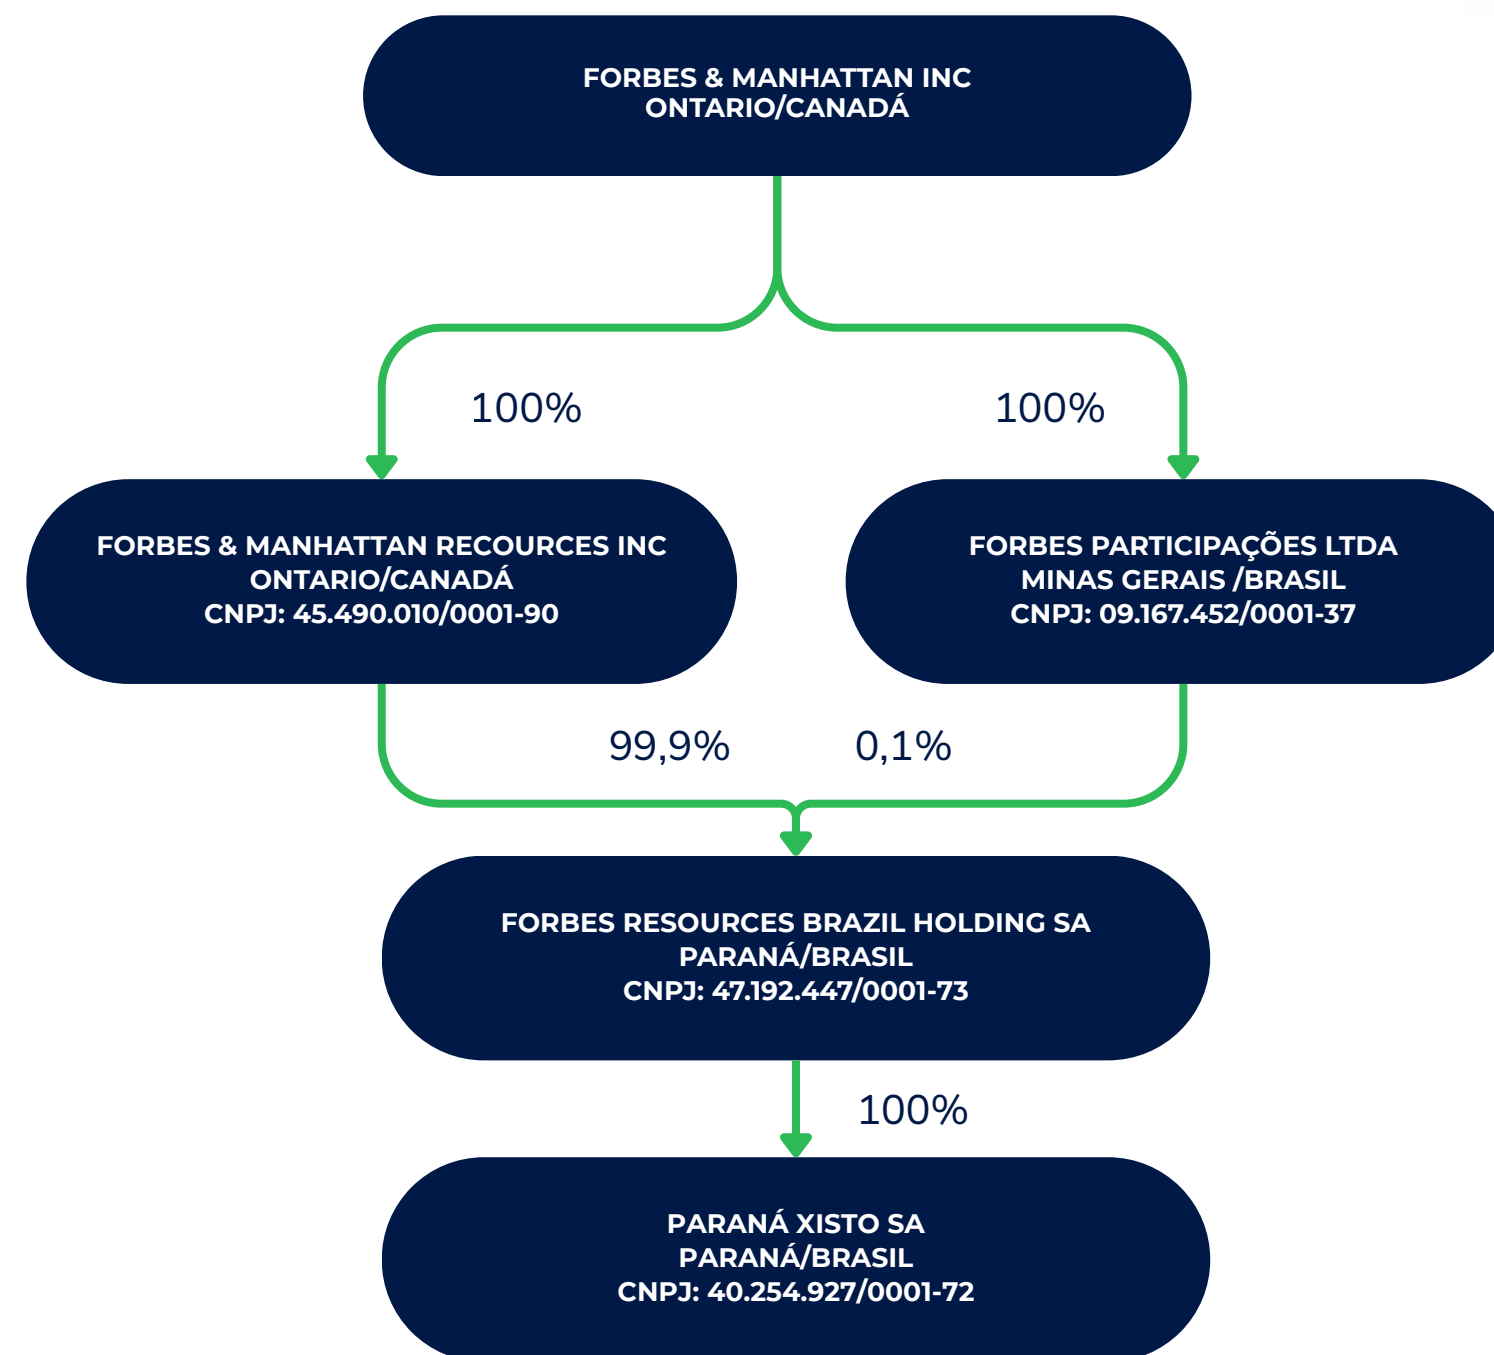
FORBES & MANHATTAN INC
ONTARIO/CANADÁ

100%

100%

FORBES & MANHATTAN RECOURCES INC
ONTARIO/CANADÁ
CNPJ: 45.490.010/0001-90

FORBES PARTICIPAÇÕES LTDA
MINAS GERAIS /BRASIL
CNPJ: 09.167.452/0001-37

99,9%

0,1%

FORBES RESOURCES BRAZIL HOLDING SA
PARANÁ/BRASIL
CNPJ: 47.192.447/0001-73

100%

PARANÁ XISTO SA
PARANÁ/BRASIL
CNPJ: 40.254.927/0001-72